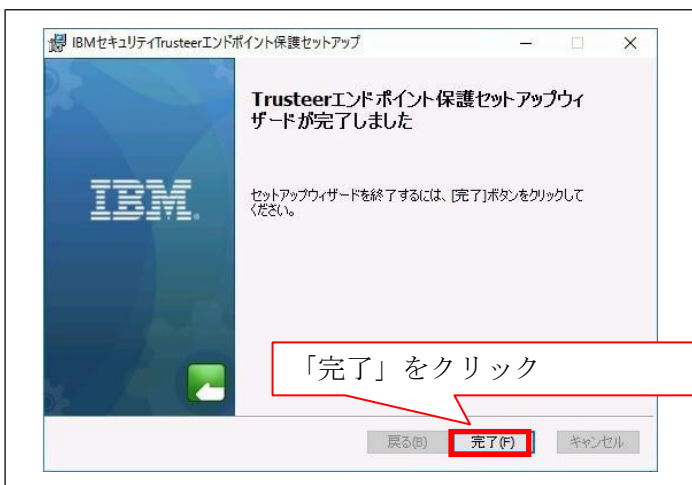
IBMセキュリティTrusteerエンドポイント保護セットアップ

Trusteerエンドポイント保護セットアップウィザードが完了しました

IBM.

セットアップウィザードを終了するには、[完了]ボタンをクリックしてください。

「完了」をクリック

戻る(B)　完了(F)　キャンセル